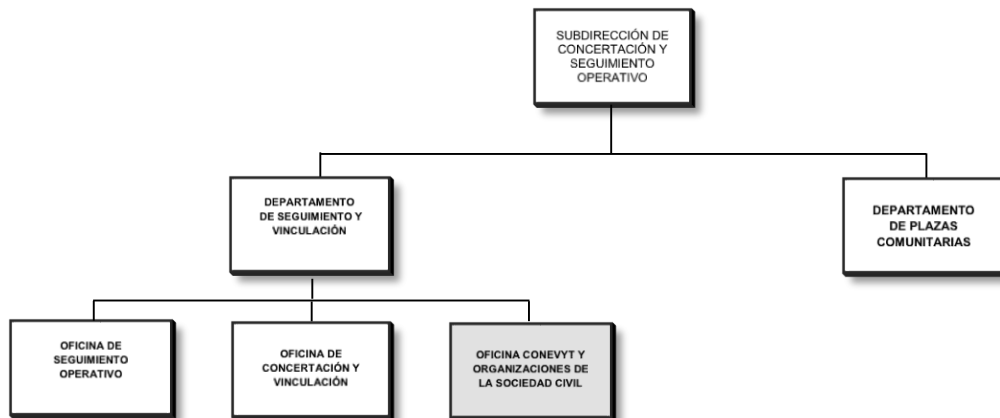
SUBDIRECCIÓN DE CONCERTACIÓN Y SEGUIMIENTO OPERATIVO

DEPARTAMENTO DE SEGUIMIENTO Y VINCULACIÓN

DEPARTAMENTO DE PLAZAS COMUNITARIAS

OFICINA DE SEGUIMIENTO OPERATIVO

OFICINA DE CONCERTACIÓN Y VINCULACIÓN

OFICINA CONEVYT Y ORGANIZACIONES DE LA SOCIEDAD CIVIL